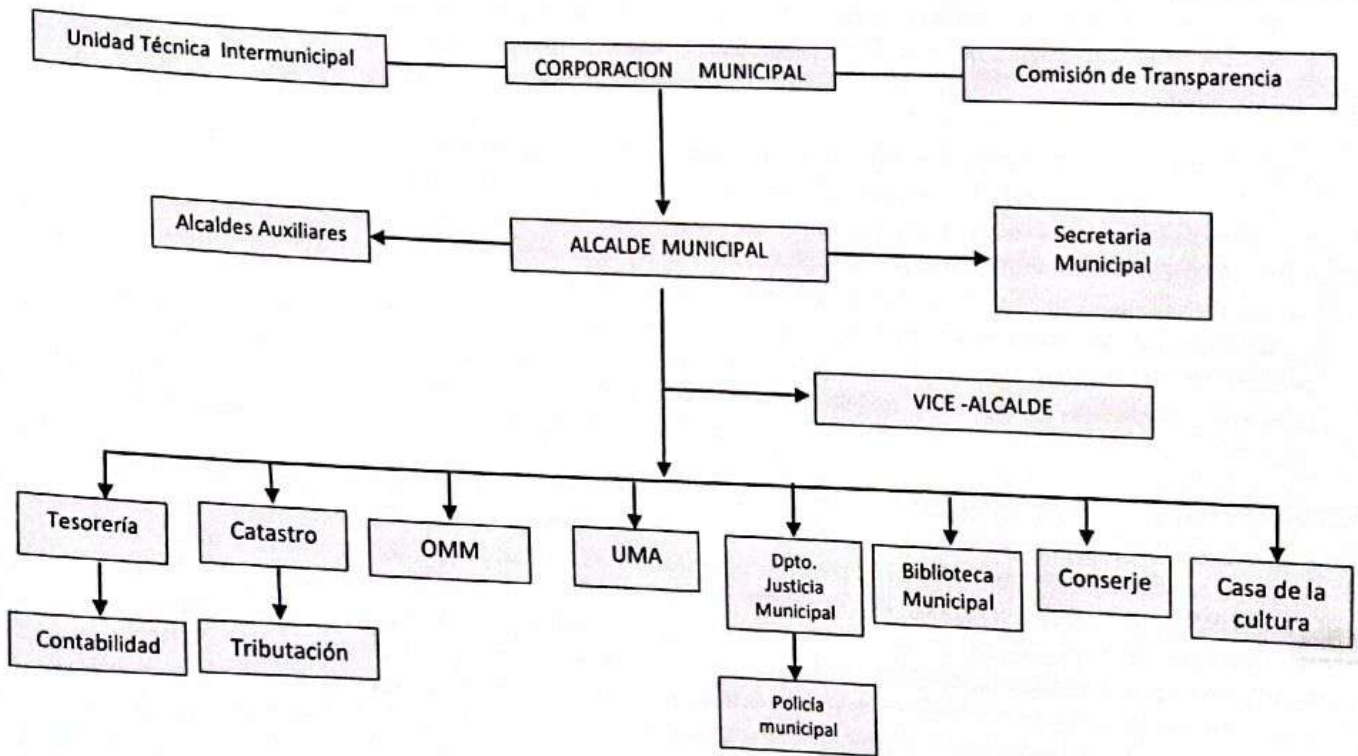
Unidad Técnica Intermunicipal

CORPORACION MUNICIPAL

Comisión de Transparencia

Alcaldes Auxiliares

ALCALDE MUNICIPAL

Secretaria Municipal

VICE -ALCALDE

Tesorería

Catastro

OMM

UMA

Dpto. Justicia Municipal

Biblioteca Municipal

Conserje

Casa de la cultura

Contabilidad

Tributación

Policía municipal